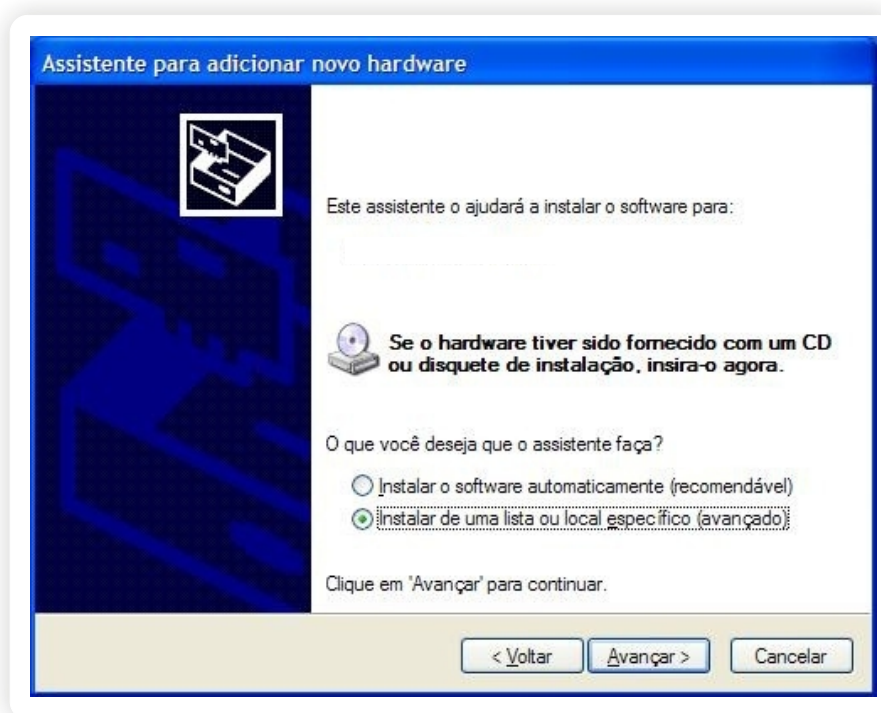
Assistente para adicionar novo hardware

Este assistente o ajudará a instalar o software para:

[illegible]

Se o hardware tiver sido fornecido com um CD ou disquete de instalação, insira-o agora.

O que você deseja que o assistente faça?

Instalar o software automaticamente (recomendável)

Instalar de uma lista ou local específico (avançado)

Clique em 'Avançar' para continuar.

< Voltar

Avançar >

Cancelar